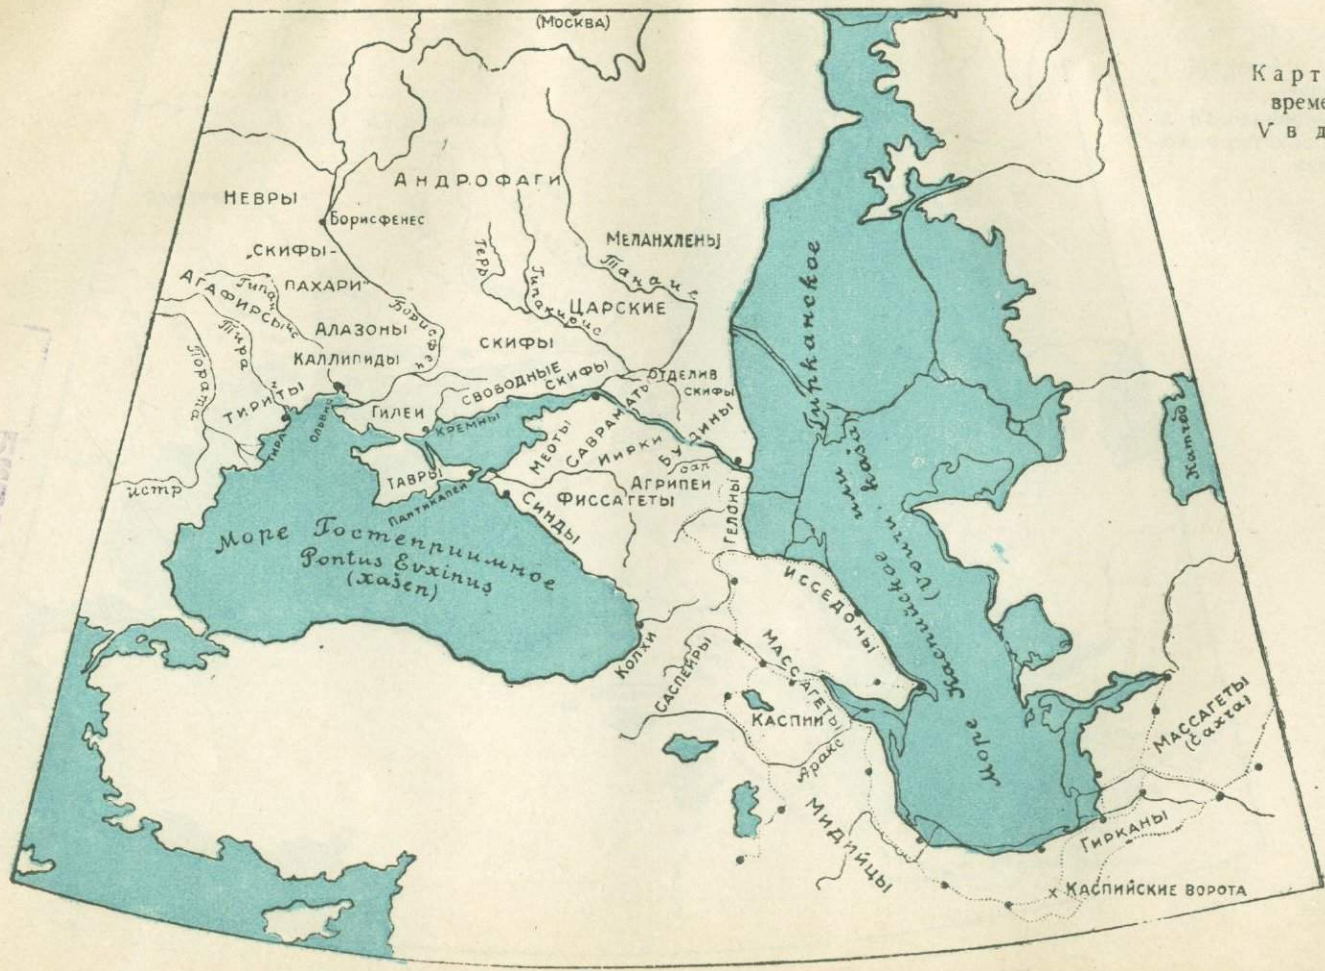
(Москва)

Карт
време
V в д

НЕВРЫ
Борисфенес
АНДРОФАГИ
„СКИФЫ-ПАХАРИ"
Гипанис
АГАФИРСЫ
Тира
Пората
Герр
Гипакирис
МЕЛАНХЛЕНЫ
Танаис
ЦАРСКИЕ СКИФЫ
Борисфен
АЛАЗОНЫ
КАЛЛИПИДЫ
СВОБОДНЫЕ СКИФЫ
ОТДЕЛИВ. СКИФЫ
ТИРИТЫ
Ольвия
Тира
ГИЛЕИ
Кремны
МЕОТЫ
САВРАМАТЫ
ИИРКИ
БУДИНЫ
Оар
Истр
ТАВРЫ
Пантикапей
СИНДЫ
ФИССАГЕТЫ
АГРИПЕИ
ГЕЛОНЫ
Море Гостеприимное
Pontus Euxinus
(хазеп)
Гирканское
или Каспийское (Уаенпо кафзиз)
Море
Жатгод
ИССЕДОНЫ
Колхи
САСПЕИРЫ
МАССАГЕТЫ
КАСПИИ
Аракс
МИДИЙЦЫ
МАССАГЕТЫ (Сахха)
ГИРКАНЫ
КАСПИЙСКИЕ ВОРОТА